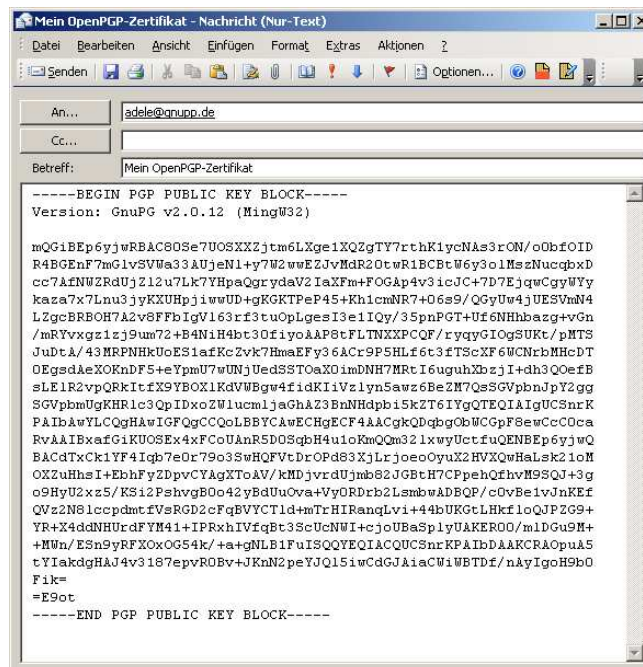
Mein OpenPGP-Zertifikat - Nachricht (Nur-Text)

Datei Bearbeiten Ansicht Einfügen Format Extras Aktionen ?

Senden Optionen...

An... adele@gnupp.de

Cc...

Betreff: Mein OpenPGP-Zertifikat

-----BEGIN PGP PUBLIC KEY BLOCK-----
Version: GnuPG v2.0.12 (MingW32)

mQGiBEp6yjwRBAC8OSe7UOSXXZjtm6LXge1XQZgTY7rthK1ycNAs3rON/oObfOID
R4BGEnF7mGlvSVWa33AUjeN1+y7W2wwEZJvMdR2OtwR1BCBtW6y3o1MszNucqbxD
cc7AfNWZRdUjZ12u7Lk7YHpaQgrydaV2IaXFm+FOGAp4v3icJC+7D7EjqwCgyWYy
kaza7x7Lnu3jyKXUHpjiwwUD+gKGKTPeP45+Kh1cmNR7+O6s9/QGyUw4jUESVmN4
LZgcBRBOH7A2v8FFbIgV163rf3tuOpLgesI3e1IQy/35pnPGT+Uf6NHhbazg+vGn
/mRYvxgz1zj9um72+B4NiH4bt3OfiyoAAP8tFLTNXXPCQF/ryqyGIOgSUKt/pMTS
JuDtA/43MRPNHkUoES1afKcZvk7HmaEFy36ACr9P5HLf6t3fTScXF6WCNrbMHcDT
OEgsdAeXOkDF5+YpmU7wUNjUedSSTOaXOimDNH7MRtI6uguhXbzjI+dh3QOefB
sLE1R2vpQRkItfX9YBOX1KdVWBgw4fidKIiVz1yn5awz6BeZM7QsSGVpbnJpY2gg
SGVpbmUgKHR1c3QpIDxoZW1ucm1jaGhAZ3BnNHdpbi5kZT6IYgQTEQIAIgUCSnrK
PAIbAwYLCQgHAwIGFQgCCQoLBBYCAwECHgECF4AACgkQDqbgObWCGpF8ewCcC0ca
RvAAIBxafGiKUOSEx4xFCoUAnR5DOSqbH4u1oKmQQm321xwyUctfuQENBEp6yjwQ
BACdTxCk1YF4Iqb7e0r79o3SwHQFVtDrOPd83XjLrjoeoOyuX2HVXQwHaLsk21oM
OXZuHhsI+EbhFyZDpvCYAgXToAV/kMDjvrdUjmb82JGBtH7CPpehQfhvM9SQJ+3g
o9HyU2xz5/KSi2PshvgB0o42yBdUuOva+VyORDrb2LsmbwADBQP/cOvBe1vJnKEf
QVz2N81ccpdmtfVsRGD2cFqBVYCT1d+mTrHIRangLvi+44bUKGtLHkfloQJPZG9+
YR+X4ddNHUrdFYM41+IPRxhIVfqBt3ScUcNWI+cjoUBaSplyUAKERO0/m1DGu9M+
+MWn/ESn9yRFXOxOG54k/+a+gNLB1FuISQQYEQIACQUCSnrKPAIbDAAKCRAOpuA5
tYIakdgHAJ4v3187epvROBv+JKnN2peYJQ15iwCdGJaiaCWiWBTDf/nAyIgoH9bO
Fik=
=E9ot
-----END PGP PUBLIC KEY BLOCK-----